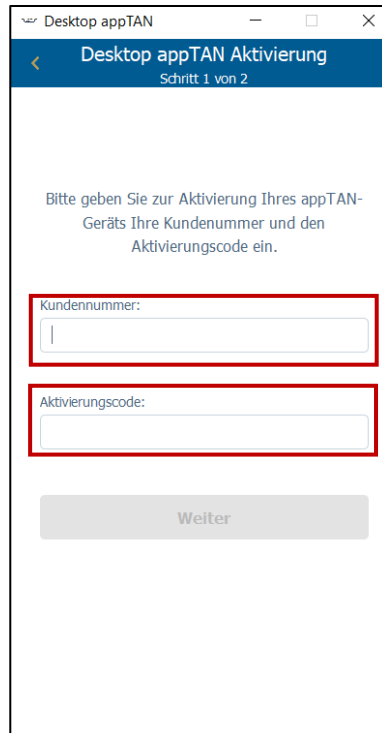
Desktop appTAN

Desktop appTAN Aktivierung
Schritt 1 von 2

Bitte geben Sie zur Aktivierung Ihres appTAN-Geräts Ihre Kundennummer und den Aktivierungscode ein.

Kundennummer:

Aktivierungscode:

Weiter